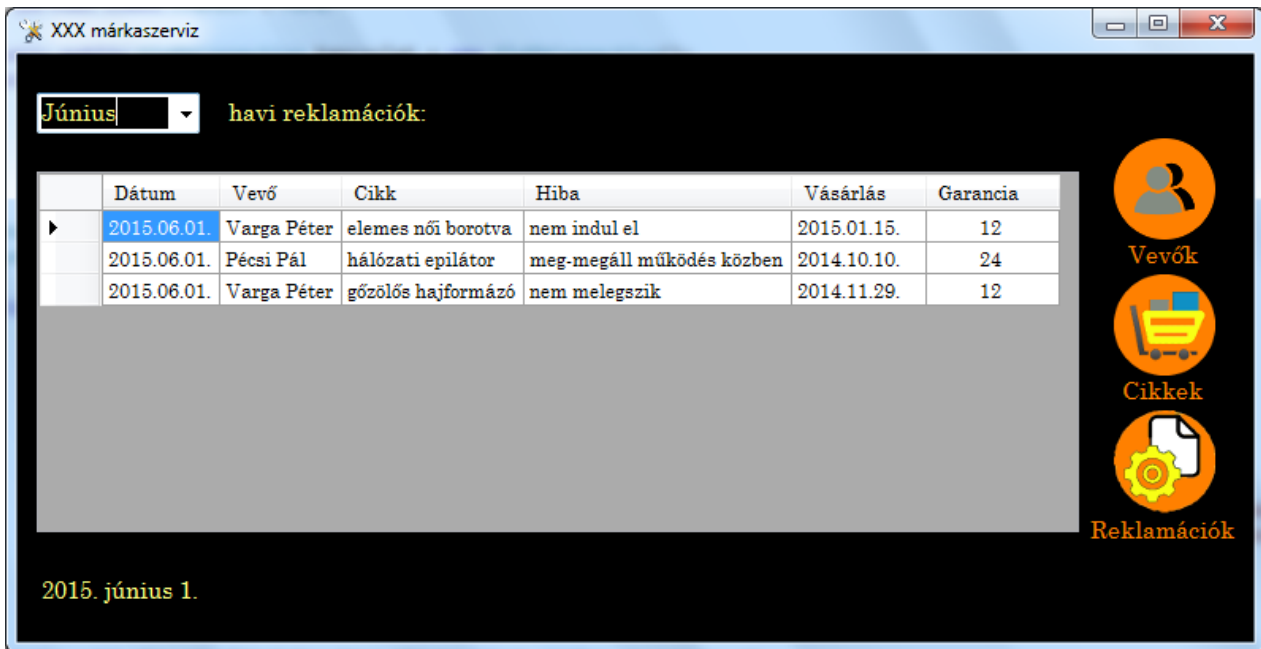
XXX márkaszerviz

Június havi reklamációk:

| Dátum | Vevő | Cikk | Hiba | Vásárlás | Garancia |
|---|---|---|---|---|---|
| 2015.06.01. | Varga Péter | elemes női borotva | nem indul el | 2015.01.15. | 12 |
| 2015.06.01. | Pécsi Pál | hálózati epilátor | meg-megáll működés közben | 2014.10.10. | 24 |
| 2015.06.01. | Varga Péter | gőzölős hajformázó | nem melegszik | 2014.11.29. | 12 |

Vevők

Cikkek

Reklamációk

2015. június 1.